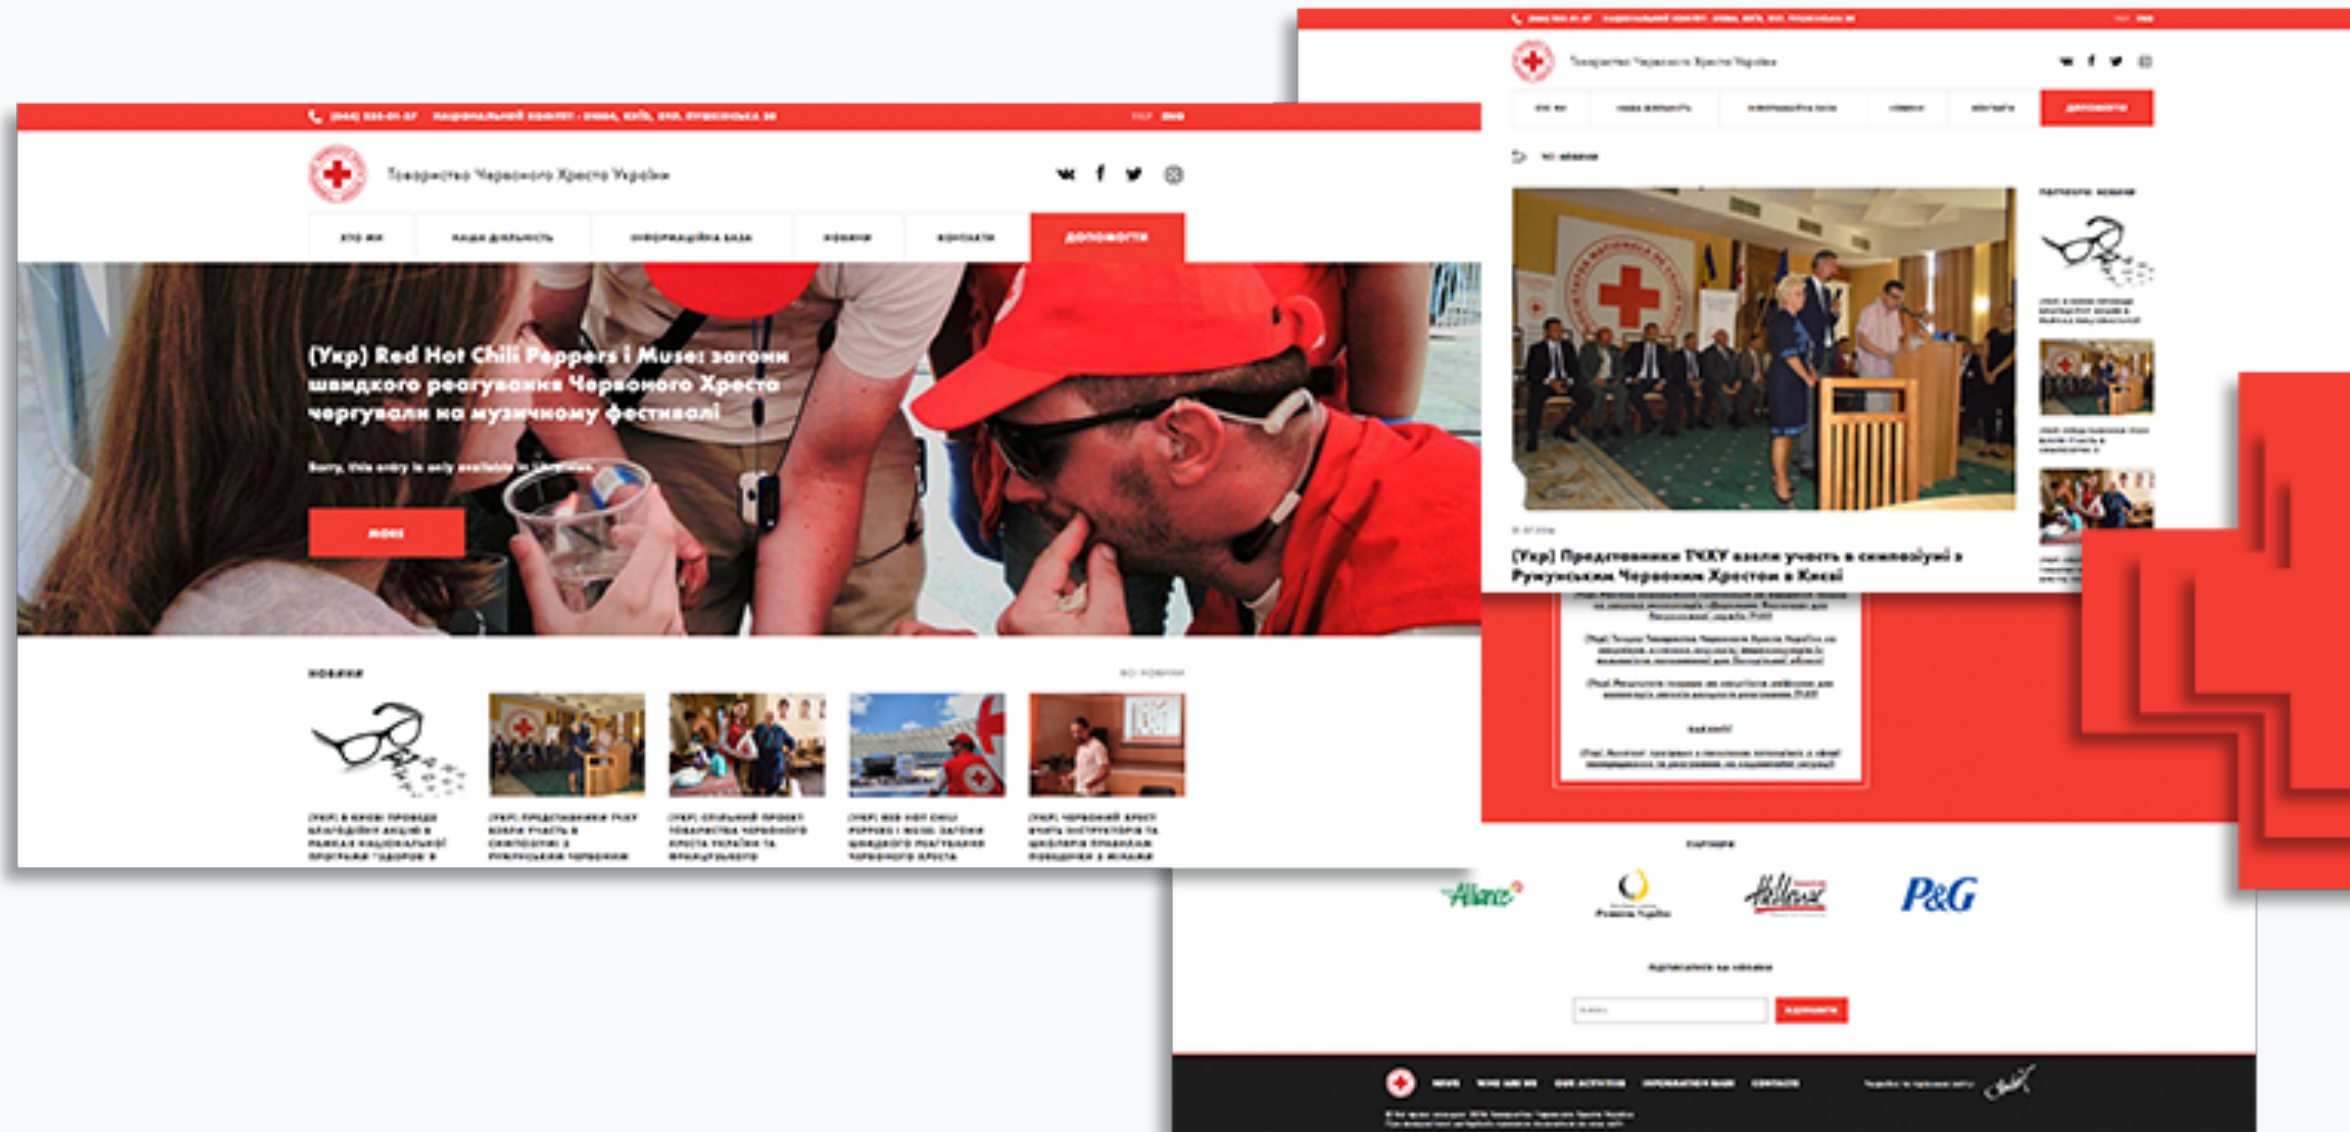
(044) 235-01-57 НАЦІОНАЛЬНИЙ КОМІТЕТ - 01004, КИЇВ, ВУЛ. ПУШКІНСЬКА 30

Товариство Червоного Хреста України

КТО МИ | НАША ДІЯЛЬНІСТЬ | ІНФОРМАЦІЙНА БАЗА | НОВИНИ | КОНТАКТИ | ДОПОМОГТИ

(Укр) Red Hot Chili Peppers і Muse: загони швидкого реагування Червоного Хреста чергували на музичному фестивалі

Sorry, this entry is only available in Ukrainian.

НОВИНИ

ВСІ НОВИНИ

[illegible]

Товариство Червоного Хреста України

ДОПОМОГТИ

(Укр) Представники ТЧХУ взяли участь в симпозіумі з Румунським Червоним Хрестом в Києві

Allianz

P&G

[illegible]